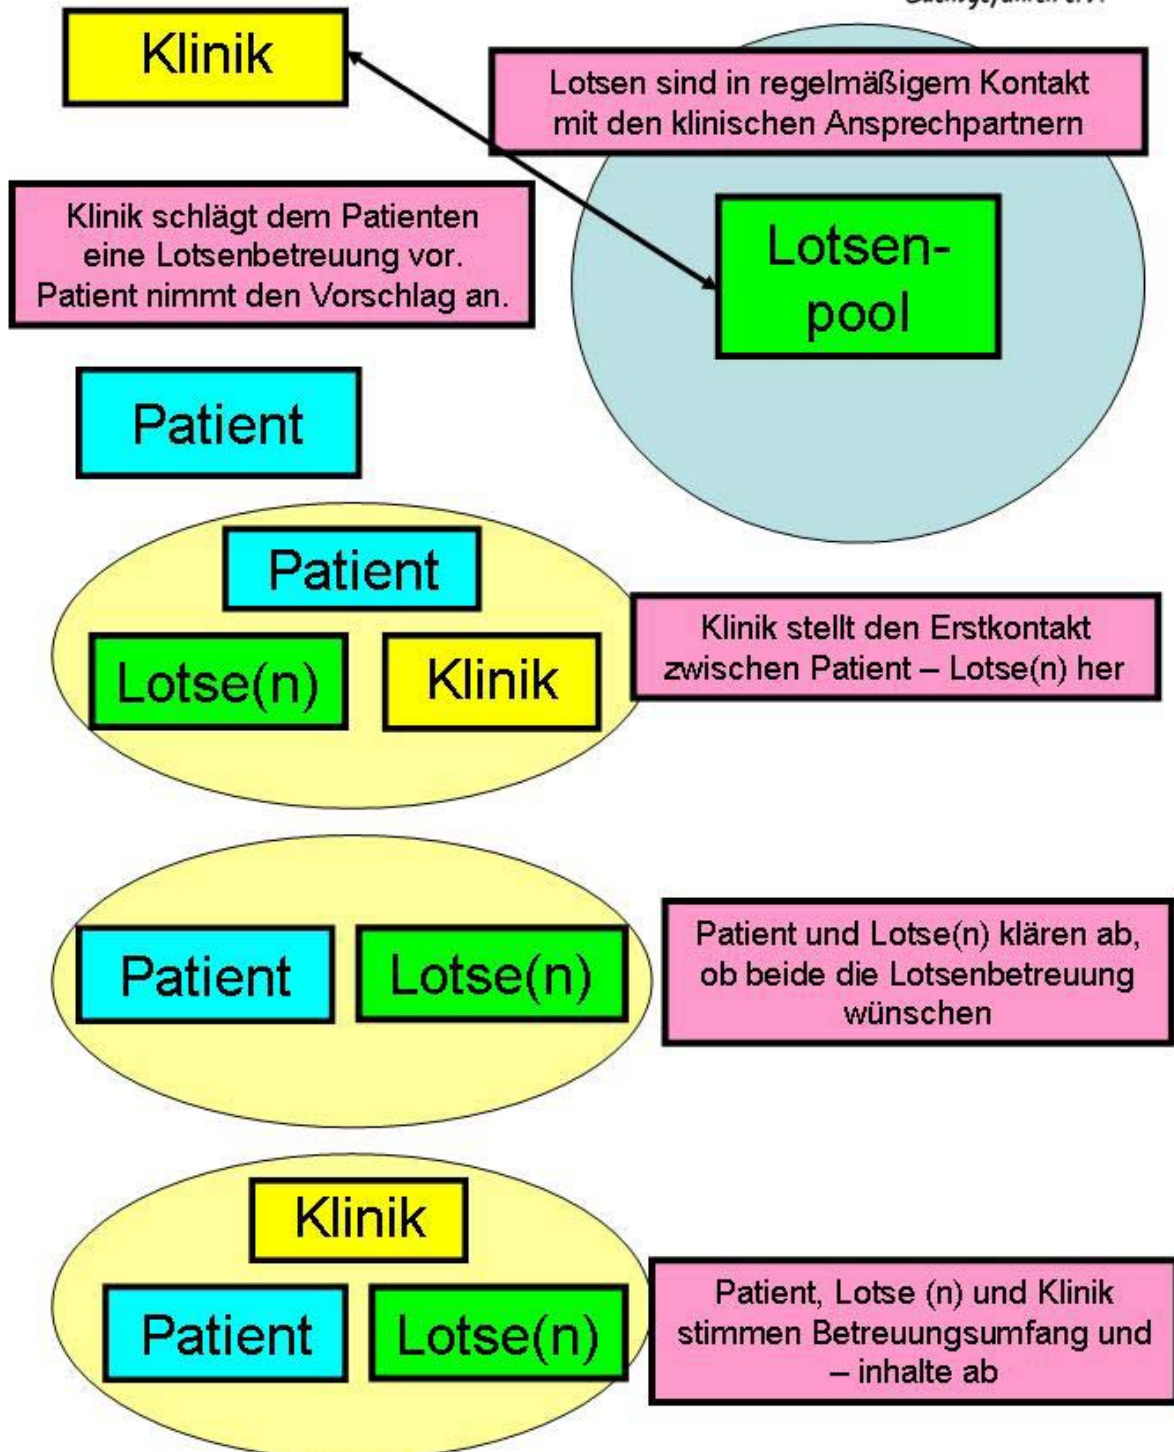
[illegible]

Klinik

Lotsen sind in regelmäßigem Kontakt mit den klinischen Ansprechpartnern

Klinik schlägt dem Patienten eine Lotsenbetreuung vor. Patient nimmt den Vorschlag an.

Lotsen-pool

Patient

Patient

Lotse(n)

Klinik

Klinik stellt den Erstkontakt zwischen Patient – Lotse(n) her

Patient

Lotse(n)

Patient und Lotse(n) klären ab, ob beide die Lotsenbetreuung wünschen

Klinik

Patient

Lotse(n)

Patient, Lotse (n) und Klinik stimmen Betreuungsumfang und – inhalte ab